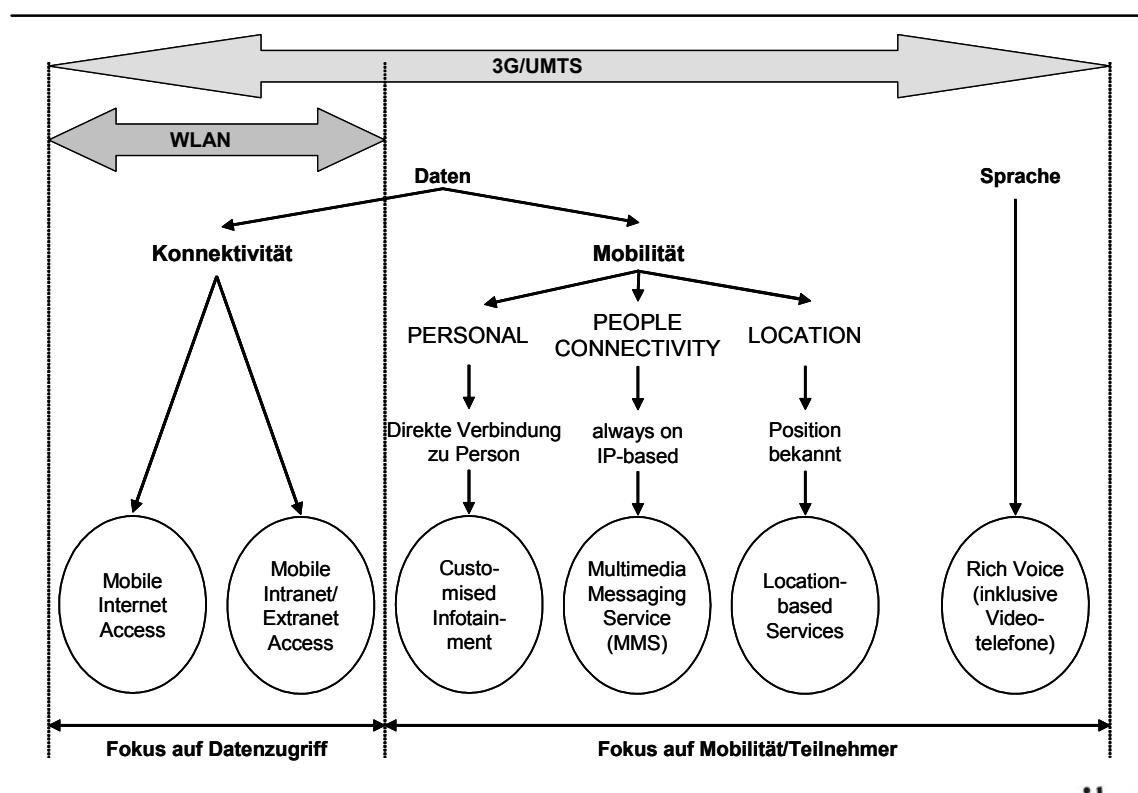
3G/UMTS

WLAN

Daten

Sprache

Konnektivität

Mobilität

PERSONAL

PEOPLE CONNECTIVITY

LOCATION

Direkte Verbindung zu Person

always on IP-based

Position bekannt

Mobile Internet Access

Mobile Intranet/ Extranet Access

Customised Infotainment

Multimedia Messaging Service (MMS)

Location-based Services

Rich Voice (inklusive Videotelefone)

Fokus auf Datenzugriff

Fokus auf Mobilität/Teilnehmer